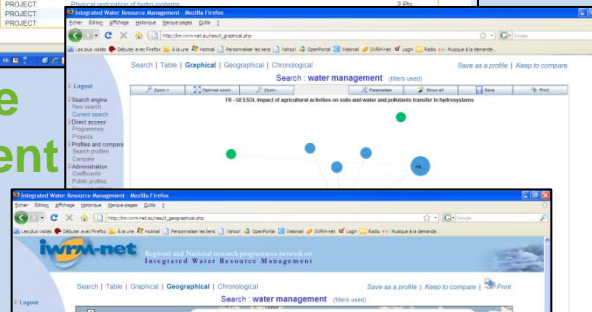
PROJECT
PROJECT
PROJECT
Physical restoration of hydro systems
2 Pts

e
ent

Integrated Water Resource Management - Mozilla Firefox
Fichier Édition Affichage Historique Marque-pages Outils ?
http://lm.iwrm-net.eu/result_graphical.php
Google
Les plus visités Débuter avec Firefox À la une Hotmail Personnaliser les liens Yahoo! OpenPortal Webmail SWRH-net Login Radio Musique à la demande

Search | Table | Graphical | Geographical | Chronological
Save as a profile | Keep to compare
Search : water management (filters used)
Logout
Search engine
New search
Current search
Direct access
Programmes
Projects
Profiles and compare
Search profiles
Compare
Administration
Coefficients
Public profiles
Zoom -
Optimal zoom
Zoom +
Parameters
Show all
Save
Print
FR - GESSOL Impact of agricultural activities on soils and water and pollutants transfer to hydrosystems
FR

Integrated Water Resource Management - Mozilla Firefox
Fichier Édition Affichage Historique Marque-pages Outils ?
http://lm.iwrm-net.eu/result_geographical.php
Google
Les plus visités Débuter avec Firefox À la une Hotmail Personnaliser les liens Yahoo! OpenPortal Webmail SWRH-net Login Radio Musique à la demande
iwrm-net
Regional and National research programmes network on
Integrated Water Resource Management
Search | Table | Graphical | Geographical | Chronological
Save as a profile | Keep to compare | Print
Search : water management (filters used)
Logout